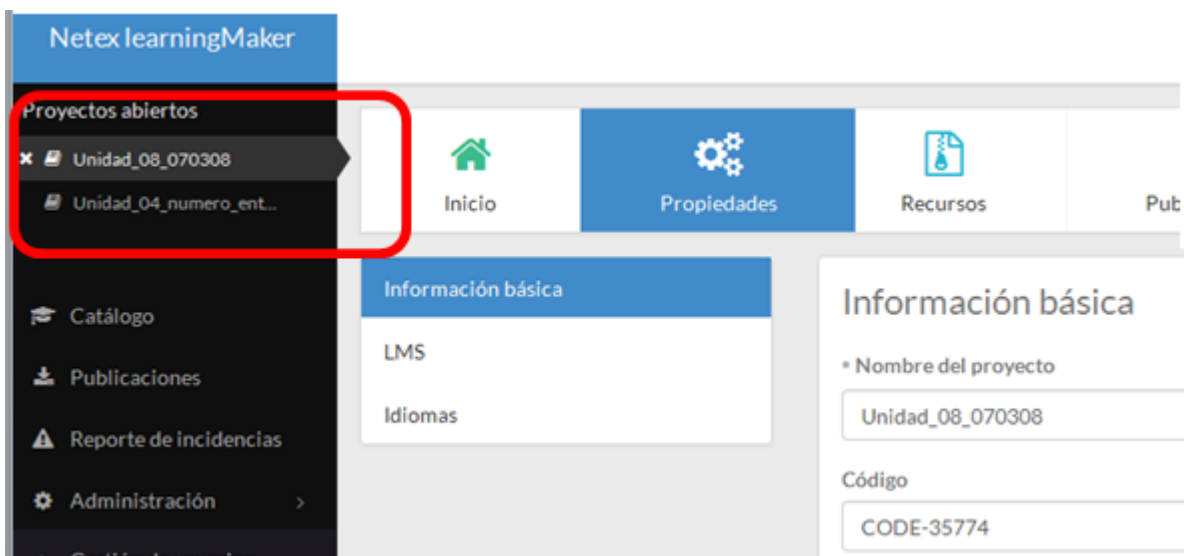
Netex learningMaker

Proyectos abiertos

× Unidad_08_070308

Unidad_04_numero_ent...

Catálogo

Publicaciones

Reporte de incidencias

Administración ›

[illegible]

Inicio

Propiedades

Recursos

Pub

Información básica

LMS

Idiomas

Información básica

* Nombre del proyecto

Unidad_08_070308

Código

CODE-35774